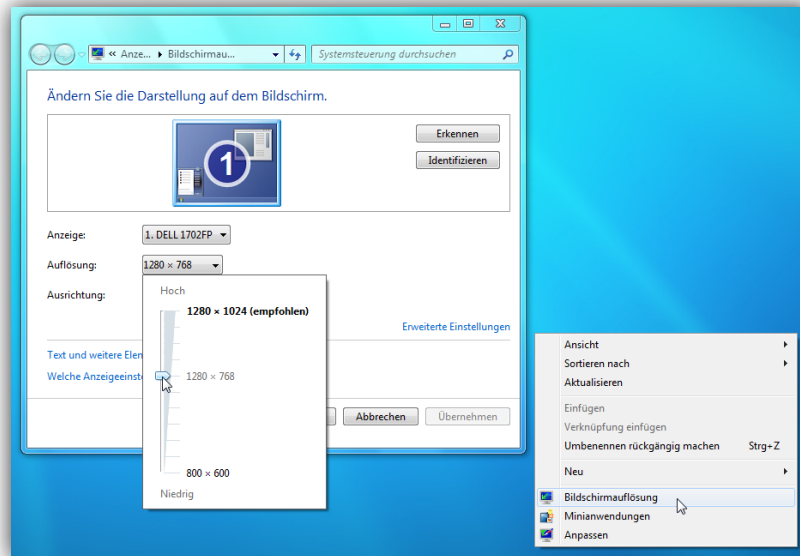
« Anze... ▸ Bildschirmau... ▸

Systemsteuerung durchsuchen

Ändern Sie die Darstellung auf dem Bildschirm.

1

Erkennen

Identifizieren

Anzeige: 1. DELL 1702FP

Auflösung: 1280 × 768

Ausrichtung:

Hoch

1280 × 1024 (empfohlen)

1280 × 768

800 × 600

Niedrig

Erweiterte Einstellungen

Text und weitere Elem

Welche Anzeigeeinste

Abbrechen

Übernehmen

Ansicht

Sortieren nach

Aktualisieren

Einfügen

Verknüpfung einfügen

Umbenennen rückgängig machen Strg+Z

Neu

Bildschirmauflösung

Minianwendungen

Anpassen